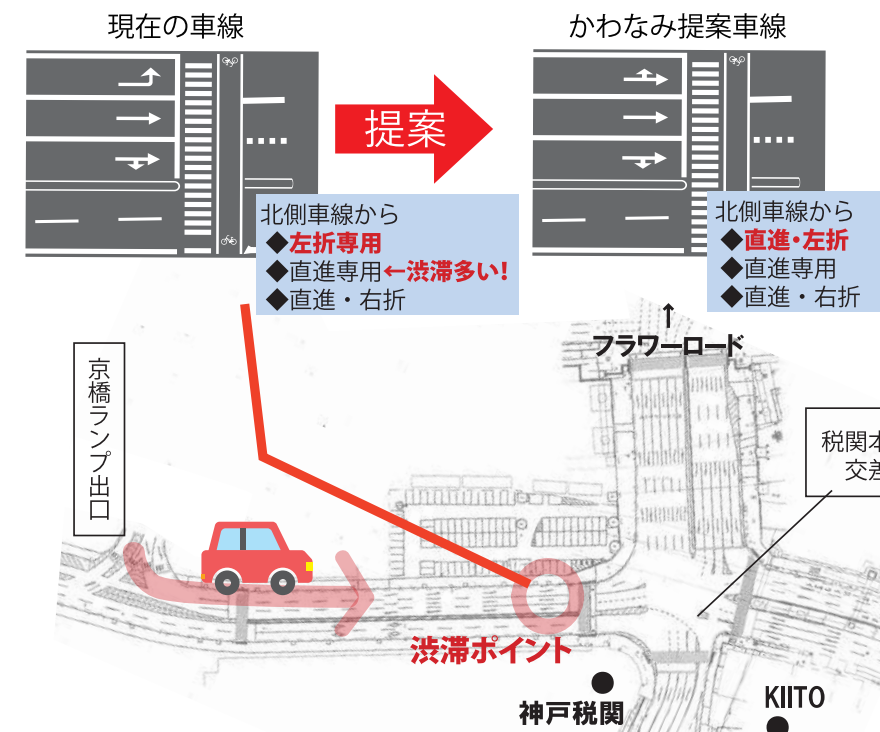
現在の車線

提案

かわなみ提案車線

北側車線から
◆左折専用
◆直進専用←渋滞多い!
◆直進・右折

北側車線から
◆直進・左折
◆直進専用
◆直進・右折

↑
フラワーロード

京橋ランプ出口

税関本
交差

渋滞ポイント

神戸税関

KIITO